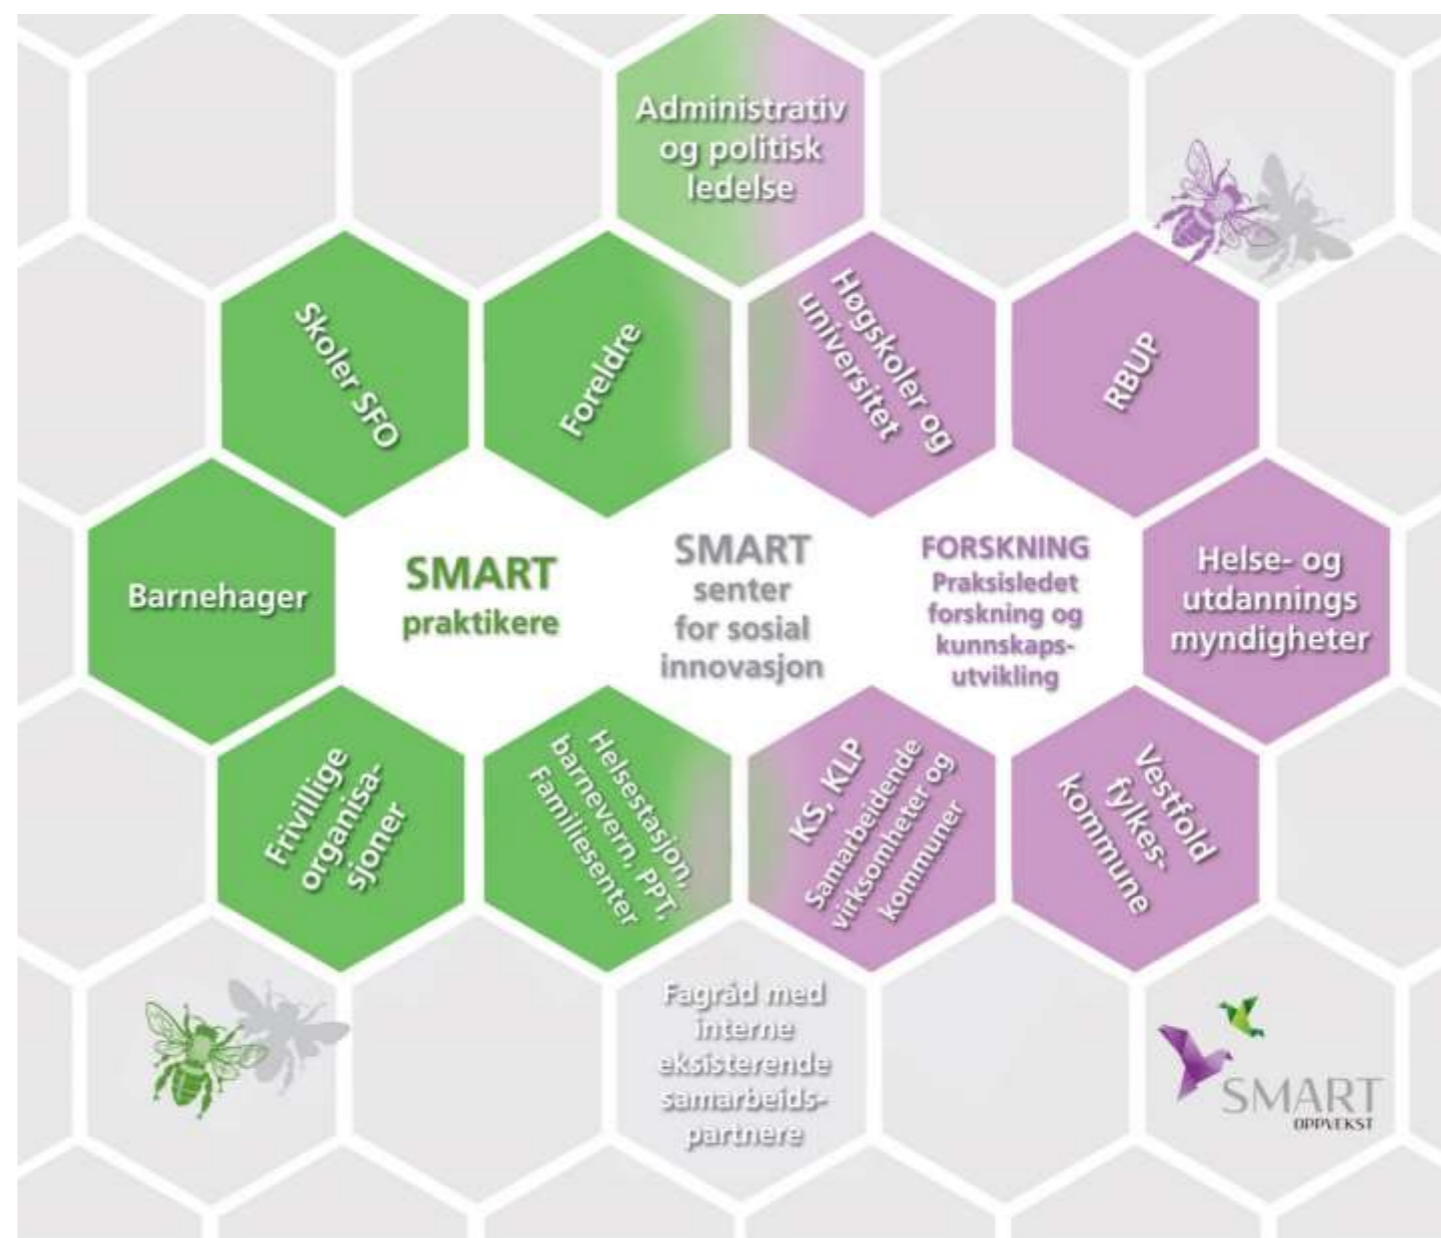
Administrativ og politisk ledelse

Skoler SFO

Foreldre

Høgskoler og universitet

RBUP

Barnehager

SMART praktikere

SMART senter for sosial innovasjon

FORSKNING Praksisledet forskning og kunnskapsutvikling

Helse- og utdannings myndigheter

Frivillige organisasjoner

Helsestasjon, barnevern, PPT, Familiesenter

KS, KLP Samarbeidende virksomheter og kommuner

Vestfold fylkeskommune

Fagråd med interne eksisterende samarbeidspartnere

SMART OPPVEKST